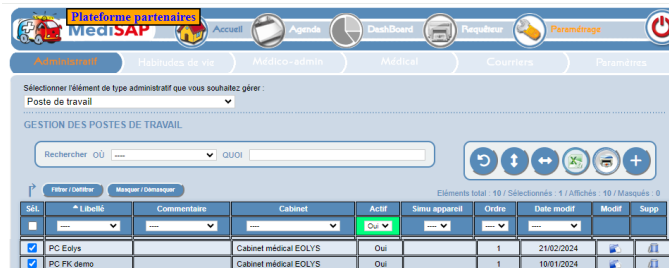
Plateforme partenaires
MediSAP
Accueil
Agenda
DashBoard
Requêteur
Paramétrage

Administratif
Habitudes de vie
Médico-admin
Médical
Courriers
Paramètres

Sélectionner l'élément de type administratif que vous souhaitez gérer :
Poste de travail

GESTION DES POSTES DE TRAVAIL

Rechercher OÙ ---- QUOI

Filtrer / Défiltrer
Masquer / Démasquer

Eléments total : 10 / Sélectionnés : 1 / Affichés : 10 / Masqués : 0

| Sél. | ▲ Libellé | Commentaire | Cabinet | Actif | Simu appareil | Ordre | Date modif | Modif | Supp |
|---|---|---|---|---|---|---|---|---|---|
| | ---- | ---- | ---- | Oui | ---- | ---- | ---- | | |
| ☑ | PC Eolys | | Cabinet médical EOLYS | Oui | | 1 | 21/02/2024 | | |
| ☑ | PC FK demo | | Cabinet médical EOLYS | Oui | | 1 | 10/01/2024 | | |